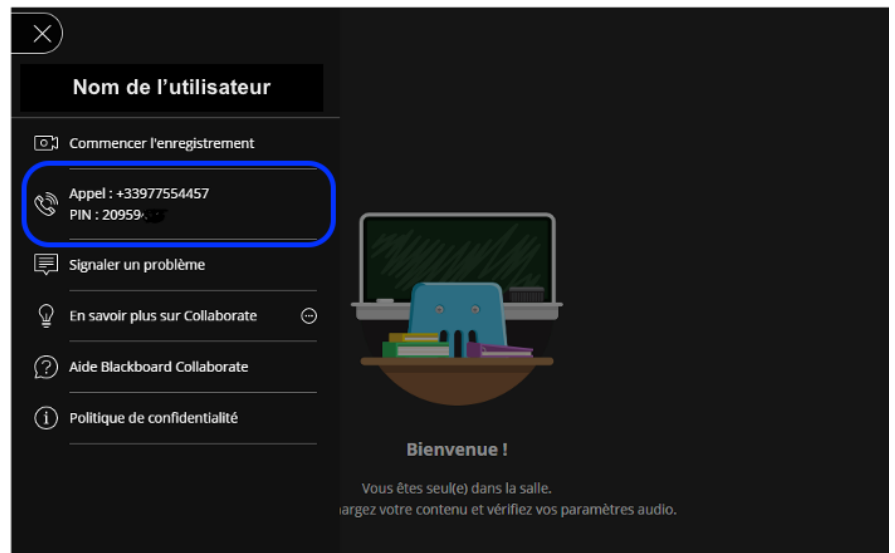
Nom de l'utilisateur

Commencer l'enregistrement

Appel : +33977554457
PIN : 20959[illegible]

Signaler un problème

En savoir plus sur Collaborate

Aide Blackboard Collaborate

Politique de confidentialité

Bienvenue !

Vous êtes seul(e) dans la salle.
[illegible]argez votre contenu et vérifiez vos paramètres audio.